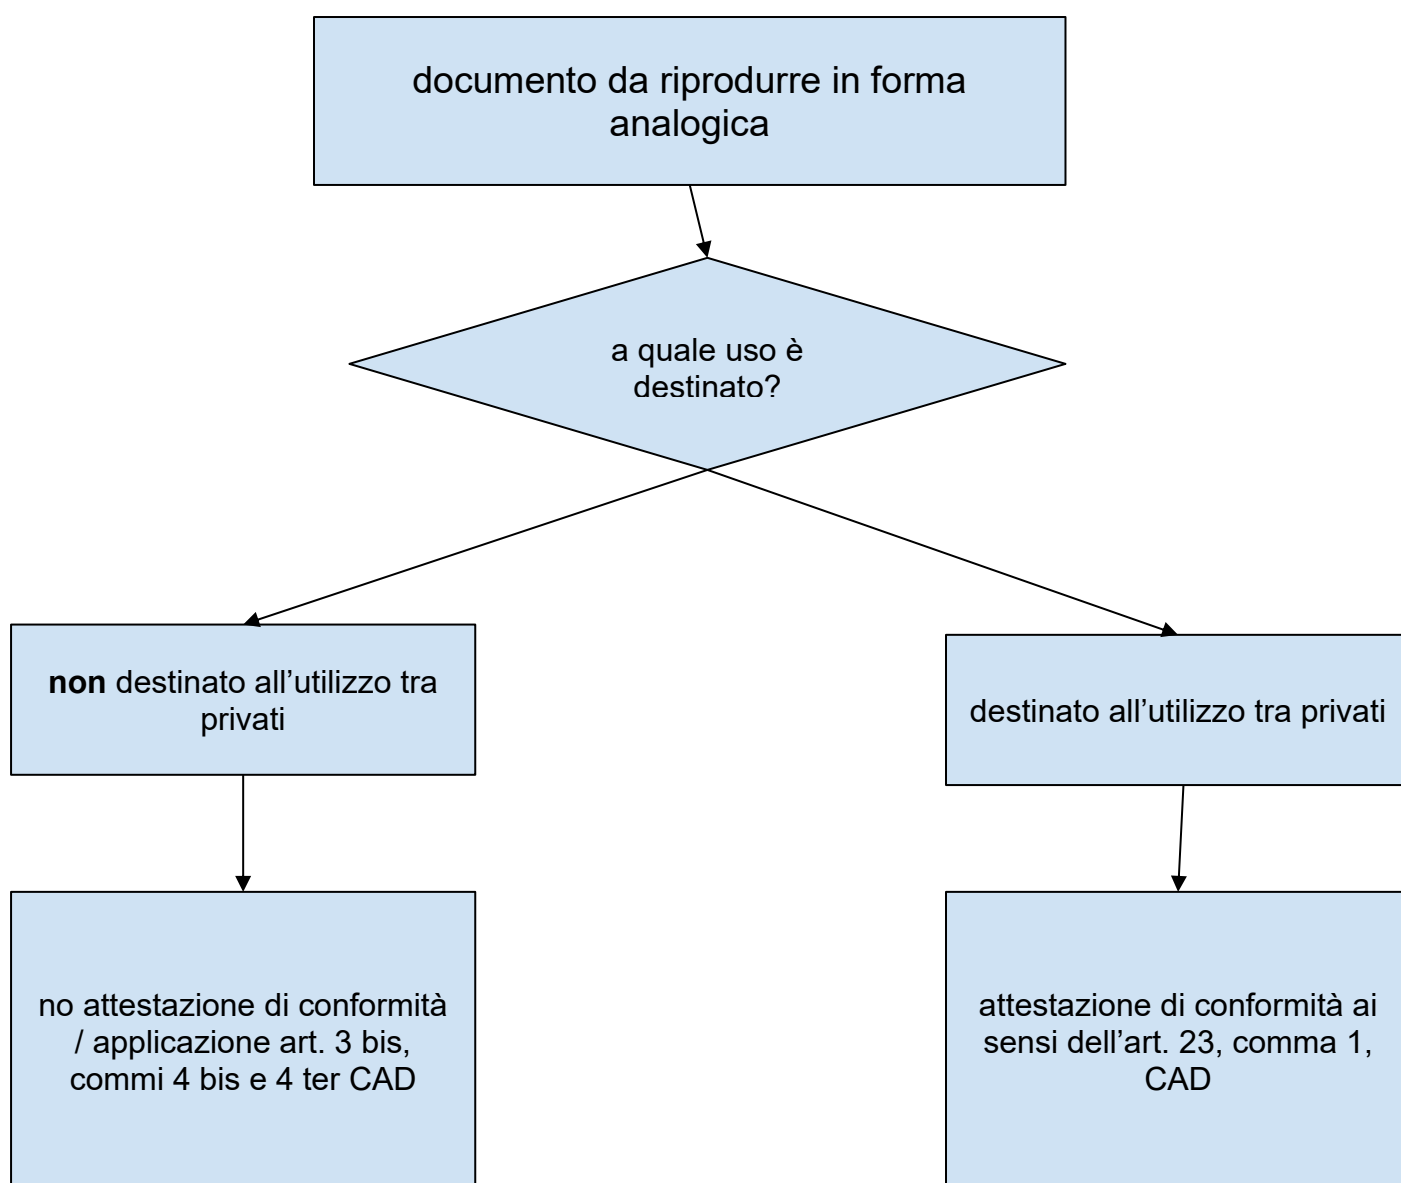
documento da riprodurre in forma analogica

a quale uso è destinato?

non destinato all’utilizzo tra privati

destinato all’utilizzo tra privati

no attestazione di conformità / applicazione art. 3 bis, commi 4 bis e 4 ter CAD

attestazione di conformità ai sensi dell’art. 23, comma 1, CAD